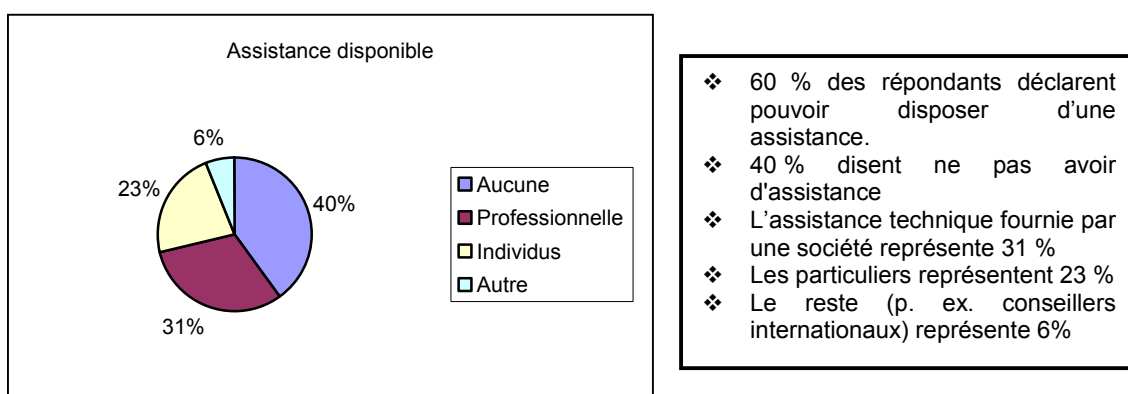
Assistance disponible

6%

23%

40%

31%

Aucune
Professionnelle
Individus
Autre

❖ 60 % des répondants déclarent pouvoir disposer d'une assistance.
❖ 40 % disent ne pas avoir d'assistance
❖ L'assistance technique fournie par une société représente 31 %
❖ Les particuliers représentent 23 %
❖ Le reste (p. ex. conseillers internationaux) représente 6%